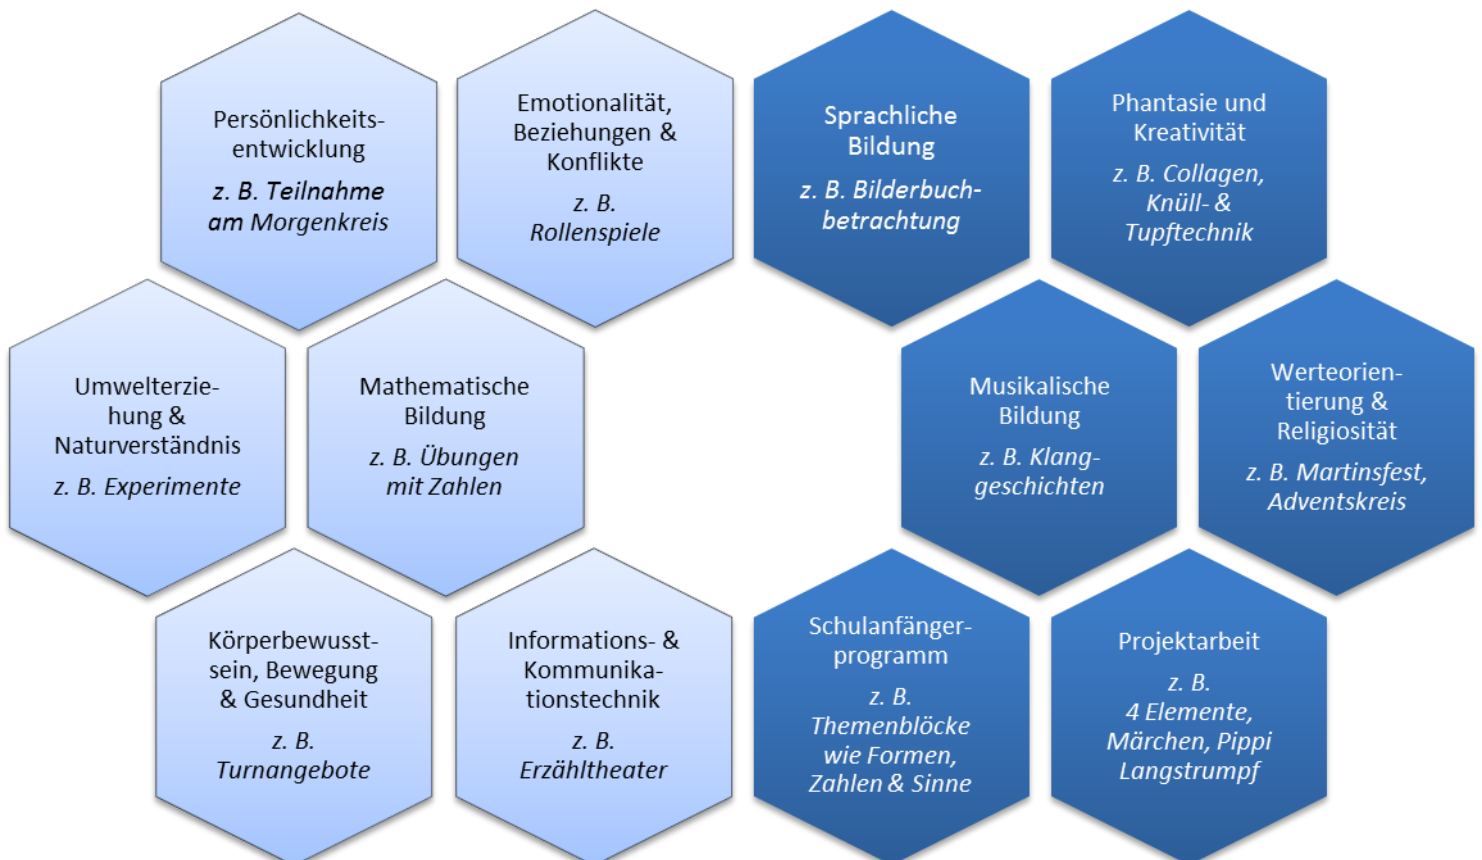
Persönlichkeitsentwicklung
z. B. Teilnahme am Morgenkreis

Emotionalität, Beziehungen & Konflikte
z. B. Rollenspiele

Sprachliche Bildung
z. B. Bilderbuchbetrachtung

Phantasie und Kreativität
z. B. Collagen, Knüll- & Tupftechnik

Umwelterziehung & Naturverständnis
z. B. Experimente

Mathematische Bildung
z. B. Übungen mit Zahlen

Musikalische Bildung
z. B. Klanggeschichten

Werteorientierung & Religiosität
z. B. Martinsfest, Adventskreis

Körperbewusstsein, Bewegung & Gesundheit
z. B. Turnangebote

Informations- & Kommunikationstechnik
z. B. Erzähltheater

Schulanfängerprogramm
z. B. Themenblöcke wie Formen, Zahlen & Sinne

Projektarbeit
z. B. 4 Elemente, Märchen, Pippi Langstrumpf